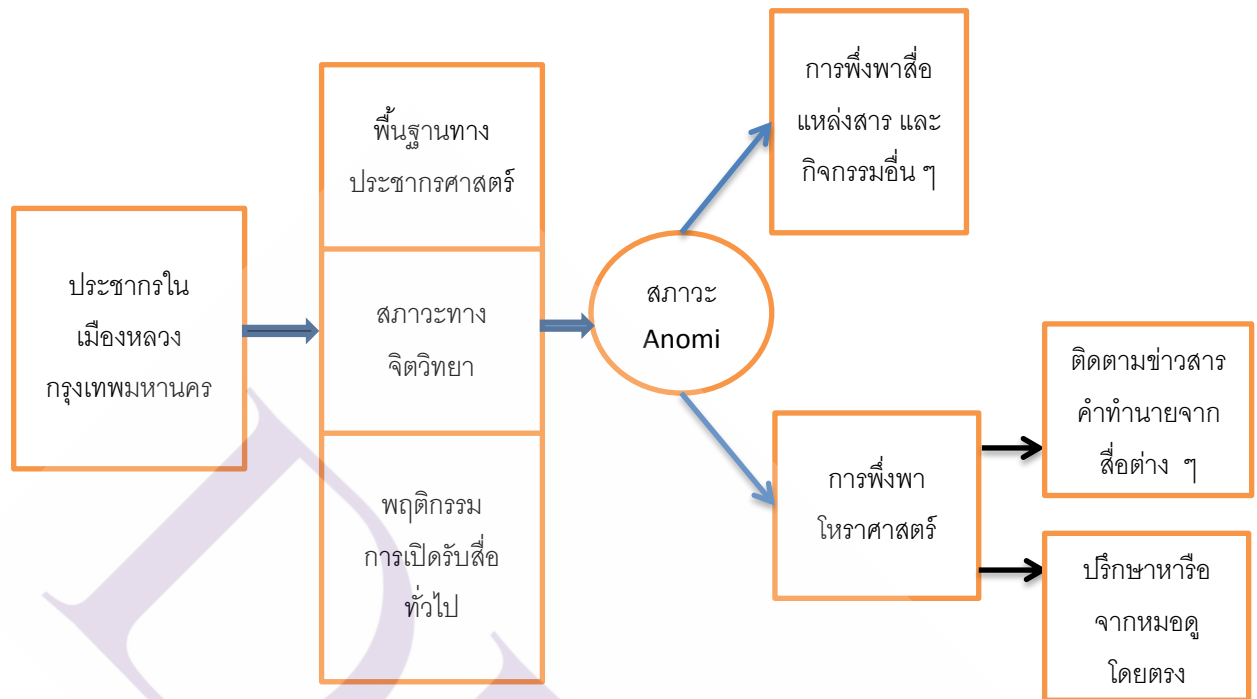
ประชากรใน
เมืองหลวง
กรุงเทพมหานคร

พื้นฐานทาง
ประชากรศาสตร์

สภาวะทาง
จิตวิทยา

พฤติกรรม
การเปิดรับสื่อ
ทั่วไป

สภาวะ
Anomi

การพึ่งพาสื่อ
แหล่งสาร และ
กิจกรรมอื่น ๆ

การพึ่งพา
โหราศาสตร์

ติดตามข่าวสาร
คำทำนายจาก
สื่อต่าง ๆ

ปรึกษาหารือ
จากหมอดู
โดยตรง